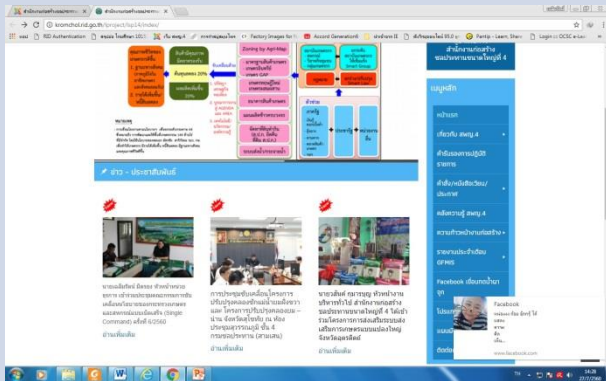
koromchol.rid.go.th/project/lsp14/index/

ข่าว - ประชาสัมพันธ์

สำนักงานก่อสร้างชลประทานขนาดใหญ่ที่ 4

เมนูหลัก

หน้าแรก

เกี่ยวกับ สคญ.4

ลำดับรองการปฏิบัติราชการ

คำสั่ง/หนังสือเวียน/ประกาศ

คลังความรู้ สคญ.4

ความก้าวหน้าแก่อสร้าง

รายงานประเมินผล GFMIS

Facebook เยี่ยมหน้าบ้านจูก

นายเฉลิมรัตน์ มีสยรง หัวหน้าฝ่ายจุดการ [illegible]

อ่านเพิ่มเติม

การประชุมขับเคลื่อนโครงการปรับปรุงคลองชักน้ำ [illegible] และโครงการปรับปรุงคลองแน่-น่าน จังหวัดสุโขทัย ณ ห้องประชุมสุวรรณภูมิ ชั้น 4 กรมชลประทาน (สามเสน)

อ่านเพิ่มเติม

นายวสันต์ ฑมาวรุณ หัวหน้างานบริหารทั่วไป สำนักงานก่อสร้างชลประทานขนาดใหญ่ที่ 4 ได้เข้าร่วมโครงการการส่งเสริมระบบเกษตรแบบแปลงใหญ่ จังหวัดอุตรดิตถ์

อ่านเพิ่มเติม

Facebook

www.facebook.com

14:28
27/7/2560